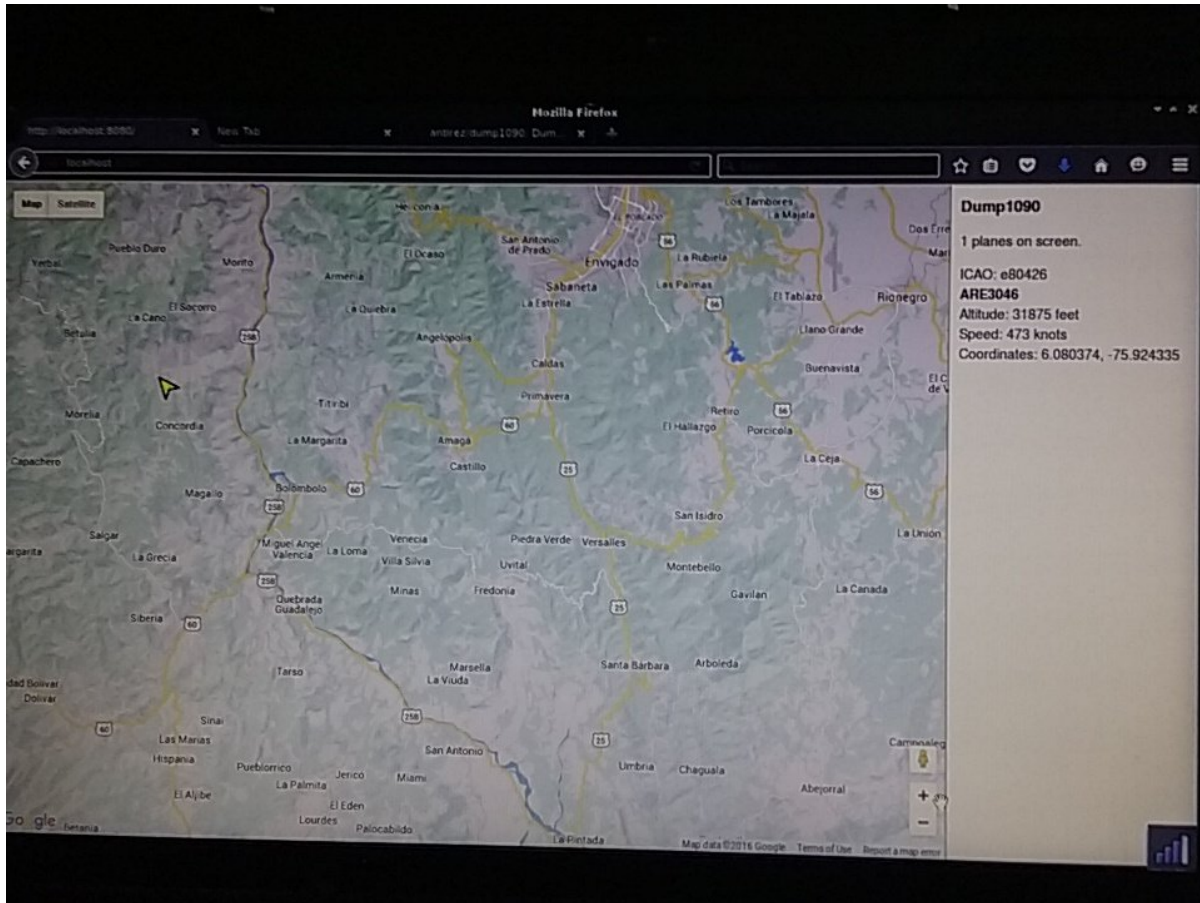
Mozilla Firefox

http://localhost:8080/ × New Tab × antirez/dump1090: Dum... ×

localhost

Map Satellite

Heliconia
Los Tambores
La Mojala
Puebla Duro
San Antonio de Prado
Envigado
La Rubiela
Dos Erre
Mar
Yerbal
Morito
El Ocaso
Armenia
Sabaneta
La Estrella
Las Palmas
El Tablazo
Rionegro
El Socorro
La Cano
La Quiebra
Betulia
Angelopolis
Llano Grande
Caldas
Buenavista
Primavera
Titiribi
Retiro
Morelia
Concordia
El Hallazgo
Porcicola
La Margarita
Amaga
La Ceja
Capachero
Castillo
Magallo
Bolombolo
San Isidro
Salgar
La Union
Miguel Angel Valencia
La Loma
Venecia
Piedra Verde
Versalles
argarita
La Grecia
Villa Silvia
Uvital
Montebello
Minas
Fredonia
Gavilan
La Canada
Quebrada Guadalejo
Siberia
Marsella
Santa Barbara
Arboleda
Tarso
La Viuda
dad Bolivar
Bolivar
Sinai
Las Marias
San Antonio
Camponaleg
Hispania
Pueblorrico
Jerico
Miami
Umbria
Chaguala
La Palmita
Abejorral
El Aljibe
El Eden
Lourdes
Palocabildo
Betania
La Pintada

Google
Map data ©2016 Google Terms of Use Report a map error

Dump1090

1 planes on screen.

ICAO: e80426
ARE3046
Altitude: 31875 feet
Speed: 473 knots
Coordinates: 6.080374, -75.924335